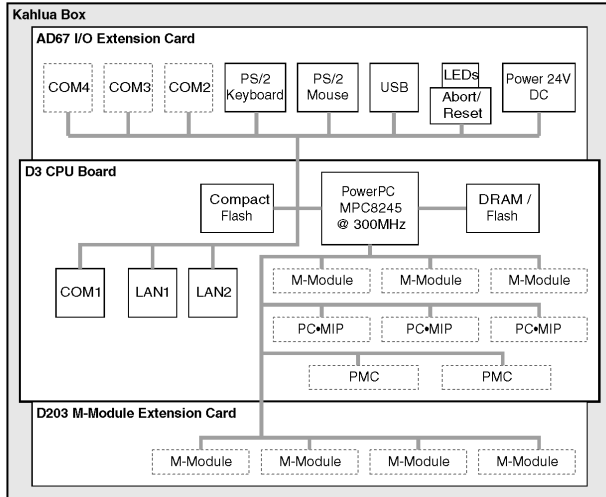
Kahlua Box

AD67 I/O Extension Card

COM4
COM3
COM2
PS/2 Keyboard
PS/2 Mouse
USB
LEDs
Abort/ Reset
Power 24V DC

D3 CPU Board

Compact Flash
PowerPC MPC8245 @ 300MHz
DRAM / Flash

COM1
LAN1
LAN2

M-Module
M-Module
M-Module

PC•MIP
PC•MIP
PC•MIP

PMC
PMC

D203 M-Module Extension Card

M-Module
M-Module
M-Module
M-Module